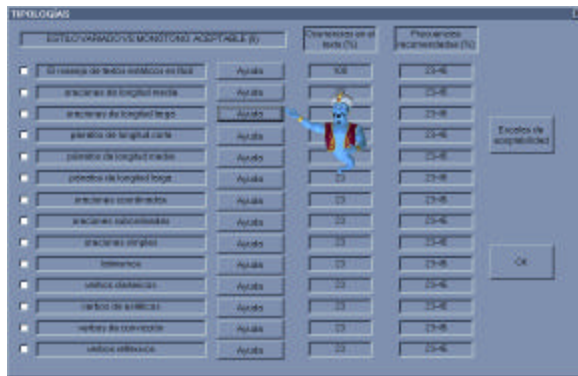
TIPOLOGIAS

ESTILO VARIADO VS MONÓTONO: ACEPTABLE (6)

Ocurrencias en el texto (%)

Frecuencias recomendadas (%)

El reciclaje de textos estilísticos es fácil | Ayuda | 100 | 23-45
oraciones de longitud media | Ayuda | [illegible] | 23-45
oraciones de longitud larga | Ayuda | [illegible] | 23-45
palabras de longitud corta | Ayuda | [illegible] | 23-45
palabras de longitud media | Ayuda | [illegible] | 23-45
palabras de longitud larga | Ayuda | 23 | 23-45
oraciones coordinadas | Ayuda | 23 | 23-45
oraciones subordinadas | Ayuda | 23 | 23-45
oraciones simples | Ayuda | 23 | 23-45
Intensidad | Ayuda | 23 | 23-45
verbos clasistas | Ayuda | 23 | 23-45
verbos de apelativos | Ayuda | 23 | 23-45
verbos de conversión | Ayuda | 23 | 23-45
verbos estilísticos | Ayuda | 23 | 23-45

Escalas de aceptabilidad

Ok